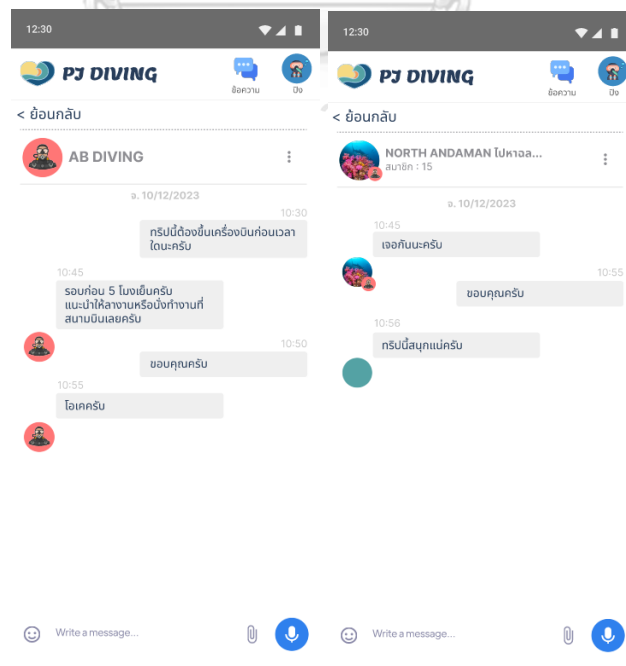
12:30

PJ DIVING

ข้อความ

ปิง

< ย้อนกลับ

AB DIVING

จ. 10/12/2023

10:30

ทริปนี้ต้องขึ้นเครื่องบินก่อนเวลาใดนะครับ

10:45

รอบก่อน 5 โมงเย็นครับ แนะนำให้ลางานหรือนั่งทำงานที่สนามบินเลยครับ

10:50

ขอบคุณครับ

10:55

โอเคครับ

Write a message...

12:30

PJ DIVING

ข้อความ

ปิง

< ย้อนกลับ

NORTH ANDAMAN ไปหาดล...

สมาชิก : 15

จ. 10/12/2023

10:45

เจอกันนะครับ

10:55

ขอบคุณครับ

10:56

ทริปนี้สนุกแน่ครับ

Write a message...